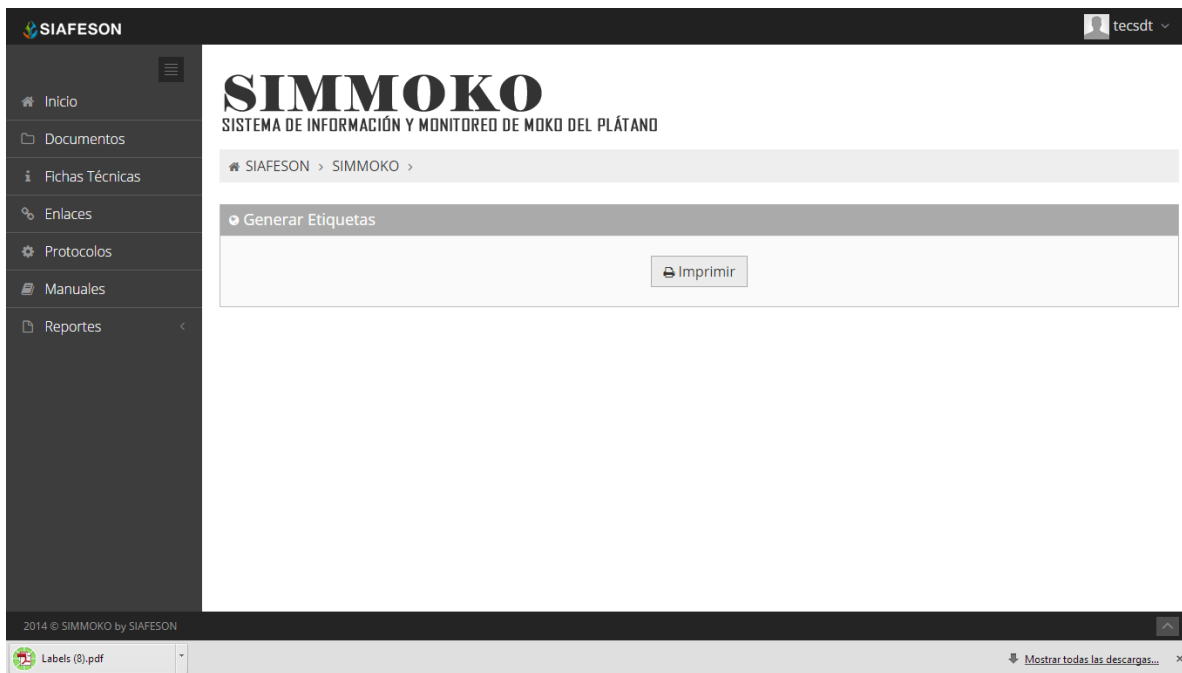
SIAFESON

tecsdt

Inicio
Documentos
Fichas Técnicas
Enlaces
Protocolos
Manuales
Reportes

SIMMOKO
SISTEMA DE INFORMACIÓN Y MONITOREO DE MOKO DEL PLÁTANO

SIAFESON > SIMMOKO >

Generar Etiquetas

Imprimir

2014 © SIMMOKO by SIAFESON

Labels (8).pdf

Mostrar todas las descargas...